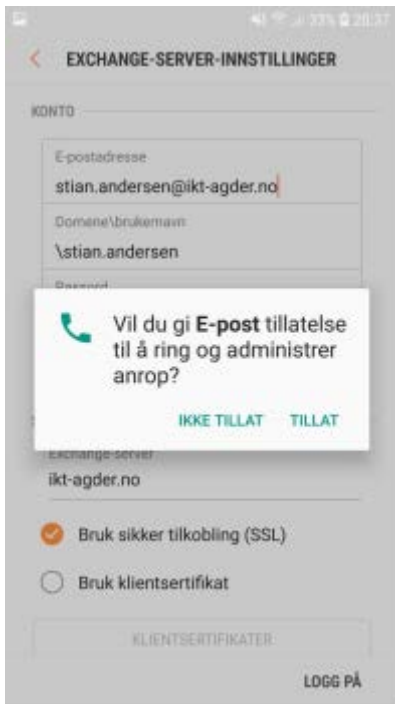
33% 20:37

EXCHANGE-SERVER-INNSTILLINGER

KONTO

E-postadresse
stian.andersen@ikt-agder.no

Domene\brukernavn
\stian.andersen

Passord

Vil du gi **E-post** tillatelse til å ring og administrer anrop?

IKKE TILLAT TILLAT

Exchange-server
ikt-agder.no

Bruk sikker tilkobling (SSL)

Bruk klientsertifikat

KLIENTSERTIFIKATER

LOGG PÅ